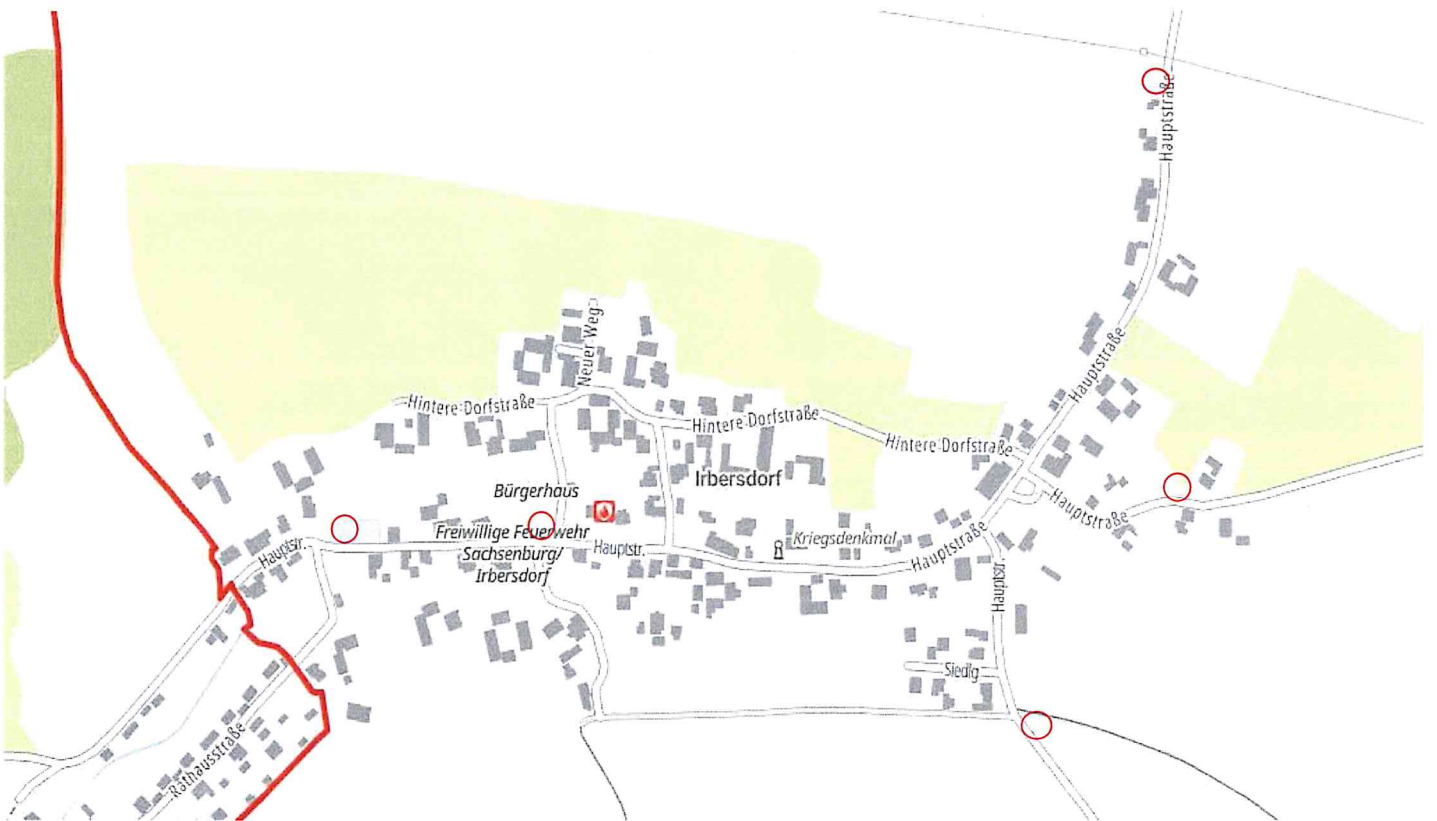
Hauptstraße
Neuer Weg
Hintere Dorfstraße
Hintere Dorfstraße
Hintere Dorfstraße
Hauptstraße
Irbersdorf
Bürgerhaus
Freiwillige Feuerwehr Sachsenburg/ Irbersdorf
Hauptstr.
Hauptstr.
Kriegsdenkmal
Hauptstraße
Hauptstraße
Hauptstr.
Siedlg
Rathausstraße